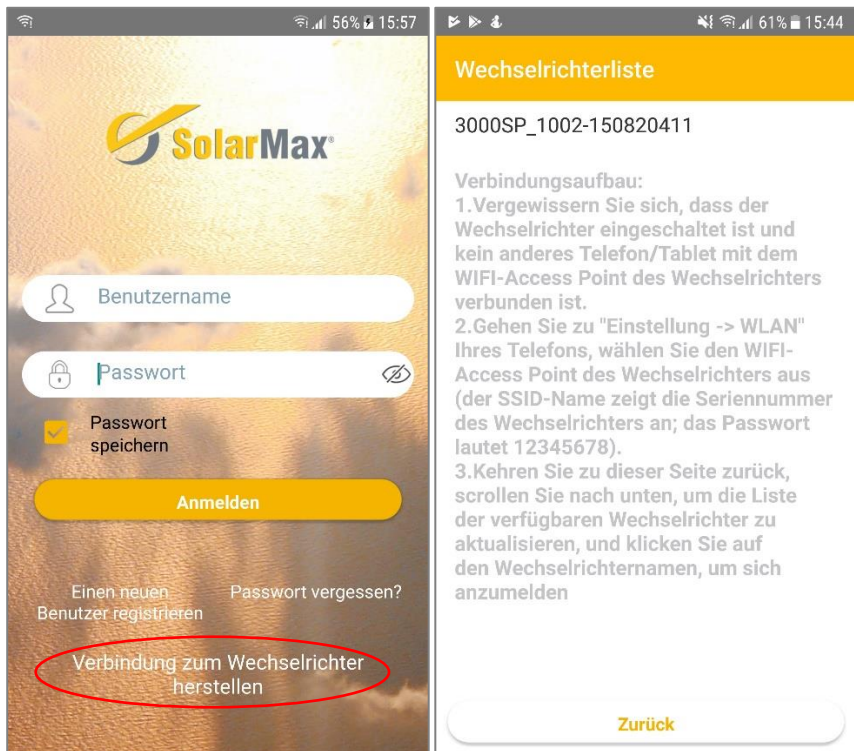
56% 15:57

SolarMax

Benutzername

Passwort

Passwort speichern

Anmelden

Einen neuen Benutzer registrieren

Passwort vergessen?

Verbindung zum Wechselrichter herstellen

61% 15:44

Wechselrichterliste

3000SP_1002-150820411

Verbindungsaufbau:
1.Vergewissern Sie sich, dass der Wechselrichter eingeschaltet ist und kein anderes Telefon/Tablet mit dem WIFI-Access Point des Wechselrichters verbunden ist.
2.Gehen Sie zu "Einstellung -> WLAN" Ihres Telefons, wählen Sie den WIFI-Access Point des Wechselrichters aus (der SSID-Name zeigt die Seriennummer des Wechselrichters an; das Passwort lautet 12345678).
3.Kehren Sie zu dieser Seite zurück, scrollen Sie nach unten, um die Liste der verfügbaren Wechselrichter zu aktualisieren, und klicken Sie auf den Wechselrichternamen, um sich anzumelden

Zurück